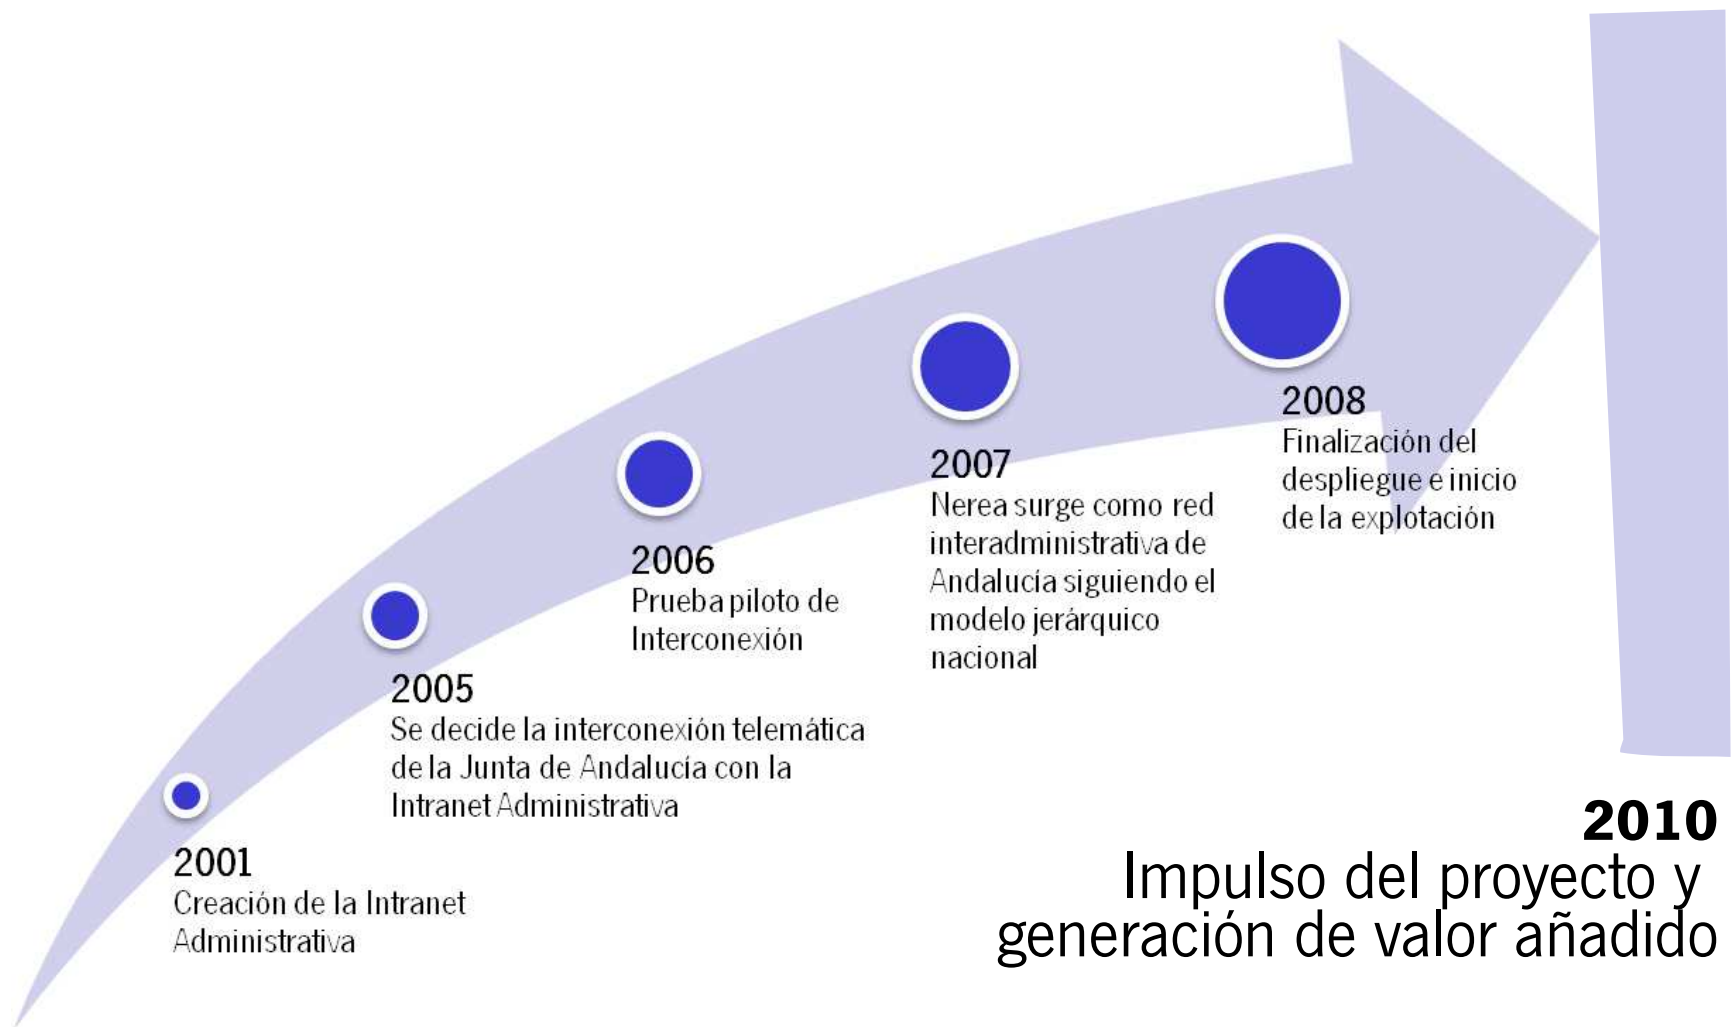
2001
Creación de la Intranet Administrativa

2005
Se decide la interconexión telemática de la Junta de Andalucía con la Intranet Administrativa

2006
Prueba piloto de Interconexión

2007
Nerea surge como red interadministrativa de Andalucía siguiendo el modelo jerárquico nacional

2008
Finalización del despliegue e inicio de la explotación

2010
Impulso del proyecto y generación de valor añadido